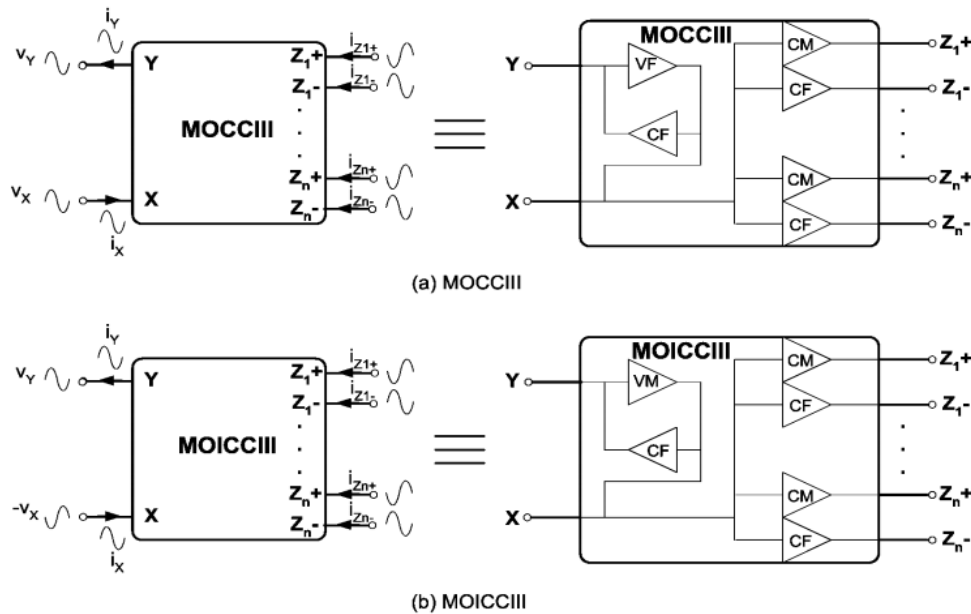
$i_Y$

$v_Y$

Y

$Z_1+$

$i_{Z1+}$

$Z_1-$

$i_{Z1-}$

MOCCIII

$Z_n+$

$i_{Zn+}$

$Z_n-$

$i_{Zn-}$

$v_X$

X

$i_X$

MOCCIII

Y

VF

CF

X

CM

CF

CM

CF

$Z_1+$

$Z_1-$

$Z_n+$

$Z_n-$

(a) MOCCIII

$i_Y$

$v_Y$

Y

$Z_1+$

$i_{Z1+}$

$Z_1-$

$i_{Z1-}$

MOICCIII

$Z_n+$

$i_{Zn+}$

$Z_n-$

$i_{Zn-}$

$-v_X$

X

$i_X$

MOICCIII

Y

VM

CF

X

CM

CF

CM

CF

$Z_1+$

$Z_1-$

$Z_n+$

$Z_n-$

(b) MOICCIII